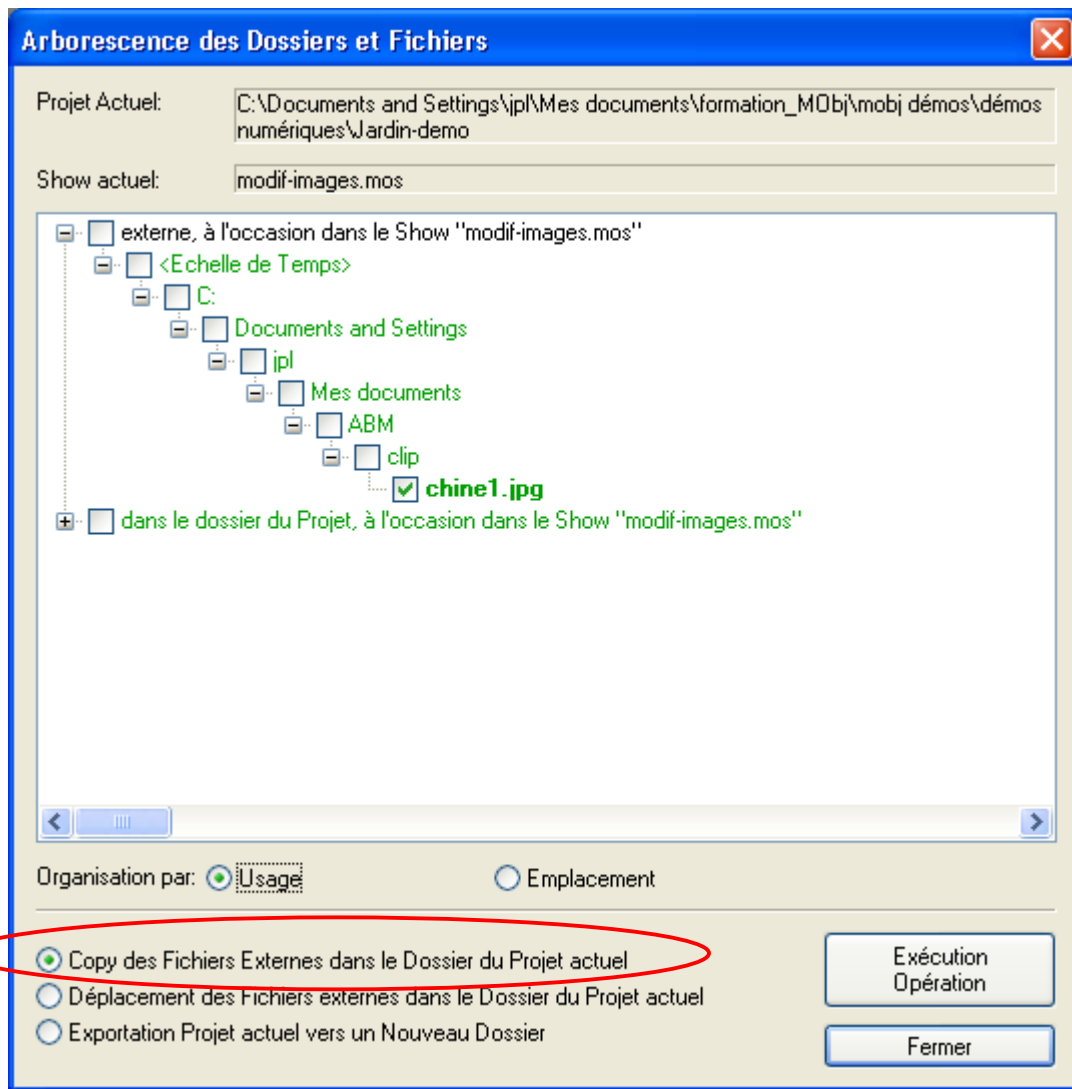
Arborescence des Dossiers et Fichiers

Projet Actuel: C:\Documents and Settings\jpl\Mes documents\formation_MObj\mobj démos\démos numériques\Jardin-demo

Show actuel: modif-images.mos

externe, à l'occasion dans le Show "modif-images.mos"
<Echelle de Temps>
C:
Documents and Settings
jpl
Mes documents
ABM
clip
chine1.jpg
dans le dossier du Projet, à l'occasion dans le Show "modif-images.mos"

Organisation par: Usage Emplacement

Copy des Fichiers Externes dans le Dossier du Projet actuel
Déplacement des Fichiers externes dans le Dossier du Projet actuel
Exportation Projet actuel vers un Nouveau Dossier

Exécution Opération

Fermer